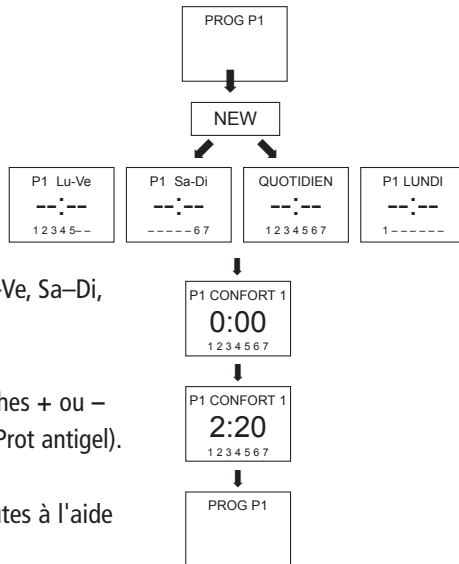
PROG P1

NEW

P1 Lu-Ve
--:--
1 2 3 4 5 – –

P1 Sa-Di
--:--
– – – – – 6 7

QUOTIDIEN
--:--
1 2 3 4 5 6 7

P1 LUNDI
--:--
1 – – – – – –

-Ve, Sa–Di,

P1 CONFORT 1
0:00
1 2 3 4 5 6 7

hes + ou –
Prot antigel).

P1 CONFORT 1
2:20
1 2 3 4 5 6 7

tes à l'aide

PROG P1